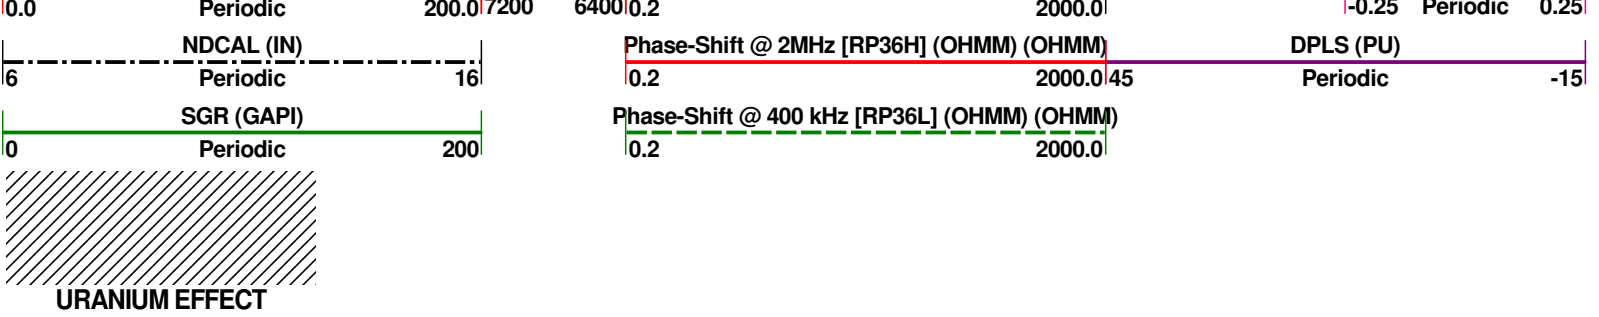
0.0 Periodic 200.0 7200 6400 0.2 2000.0 -0.25 Periodic 0.25

NDCAL (IN)
6 Periodic 16

Phase-Shift @ 2MHz [RP36H] (OHMM) (OHMM)
0.2 2000.0

DPLS (PU)
45 Periodic -15

SGR (GAPI)
0 Periodic 200

Phase-Shift @ 400 kHz [RP36L] (OHMM) (OHMM)
0.2 2000.0

URANIUM EFFECT